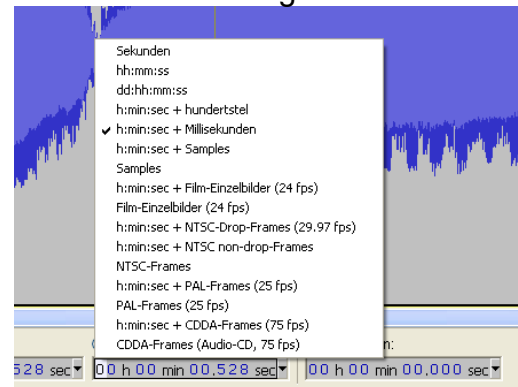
Sekunden
hh:mm:ss
dd:hh:mm:ss
h:min:sec + hundertstel
✔ h:min:sec + Millisekunden
h:min:sec + Samples
Samples
h:min:sec + Film-Einzelbilder (24 fps)
Film-Einzelbilder (24 fps)
h:min:sec + NTSC-Drop-Frames (29.97 fps)
h:min:sec + NTSC non-drop-Frames
NTSC-Frames
h:min:sec + PAL-Frames (25 fps)
PAL-Frames (25 fps)
h:min:sec + CDDA-Frames (75 fps)
CDDA-Frames (Audio-CD, 75 fps)

528 sec
00 h 00 min 00.528 sec
00 h 00 min 00.000 sec